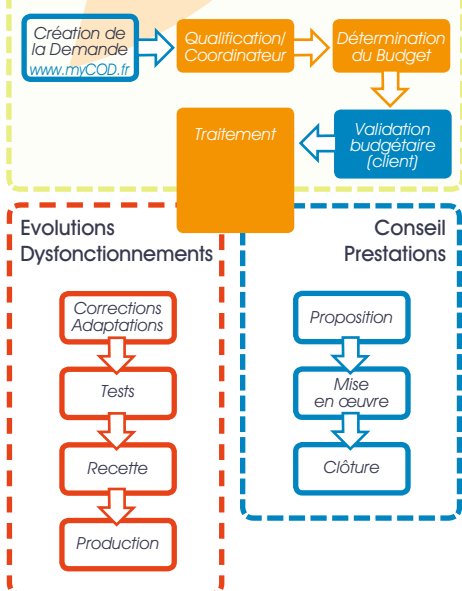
Création de la Demande
www.myCOD.fr

Qualification/ Coordinateur

Détermination du Budget

Traitement

Validation budgétaire (client)

Evolutions Dysfonctionnements

Corrections Adaptations

Tests

Recette

Production

Conseil Prestations

Proposition

Mise en œuvre

Clôture